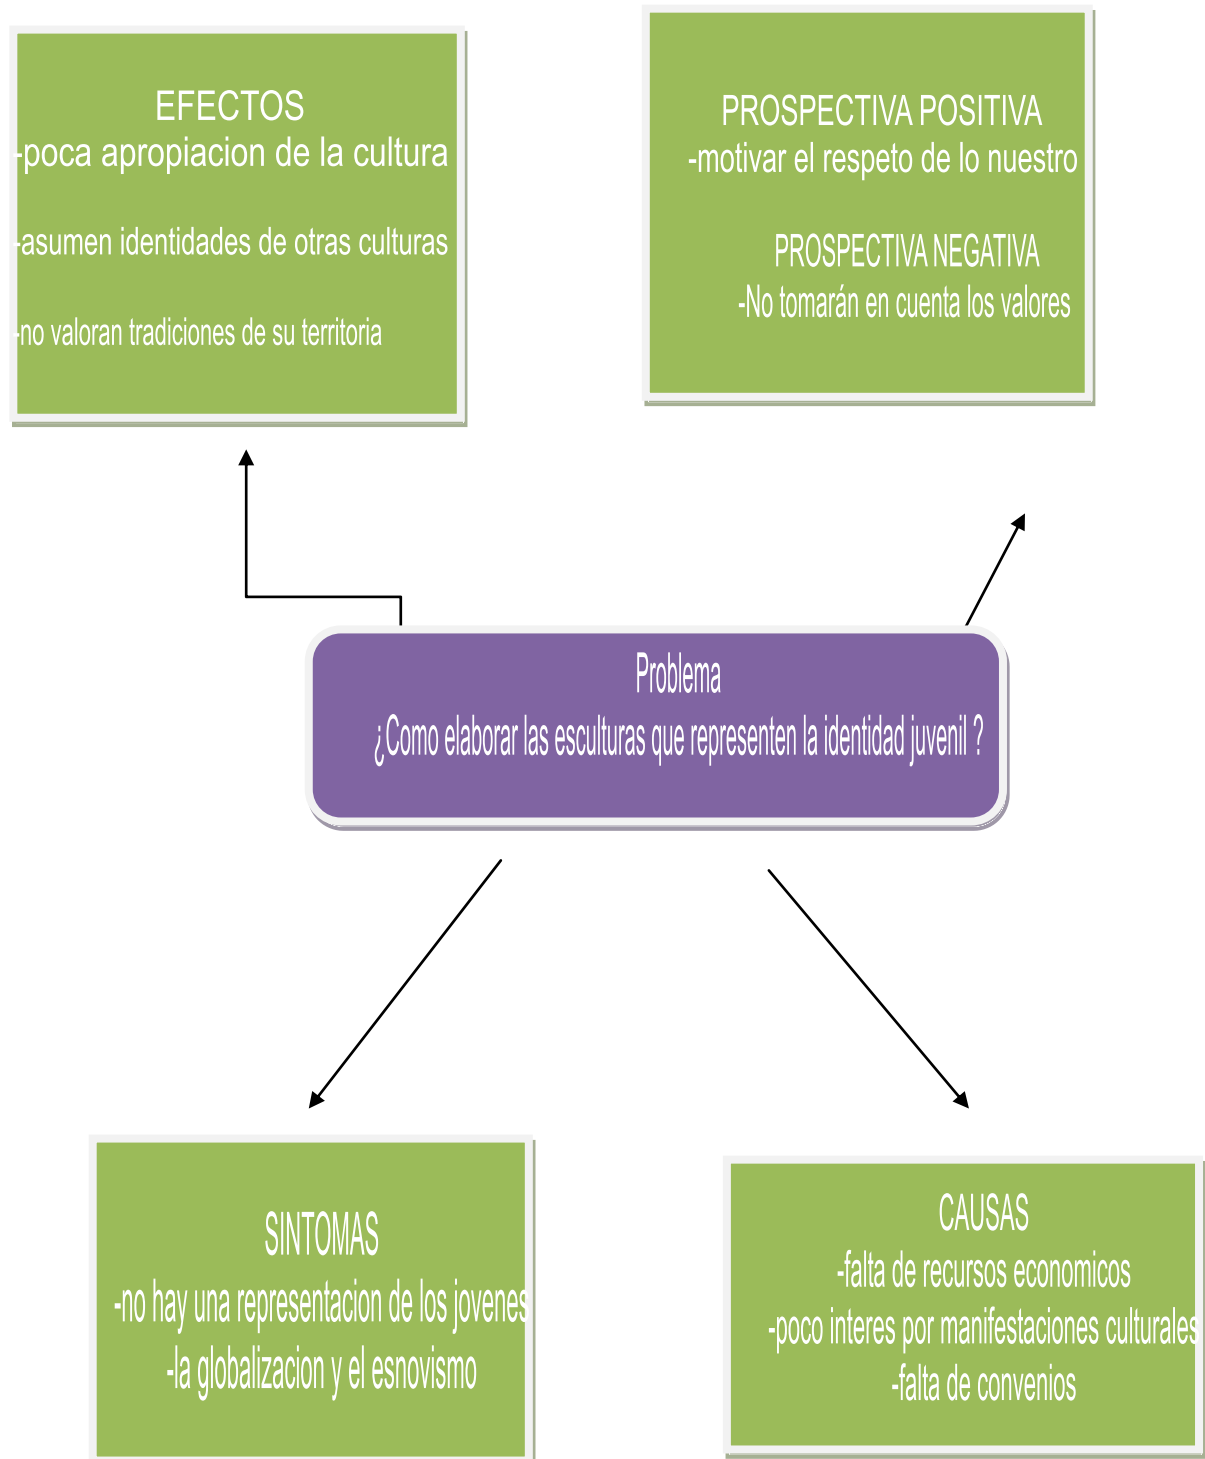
EFECTOS
-poca apropiacion de la cultura

-asumen identidades de otras culturas

-no valoran tradiciones de su territoria

PROSPECTIVA POSITIVA
-motivar el respeto de lo nuestro

PROSPECTIVA NEGATIVA
-No tomarán en cuenta los valores

Problema
¿Como elaborar las esculturas que representen la identidad juvenil ?

SINTOMAS
-no hay una representacion de los jovenes
-la globalizacion y el esnovismo

CAUSAS
-falta de recursos economicos
-poco interes por manifestaciones culturales
-falta de convenios